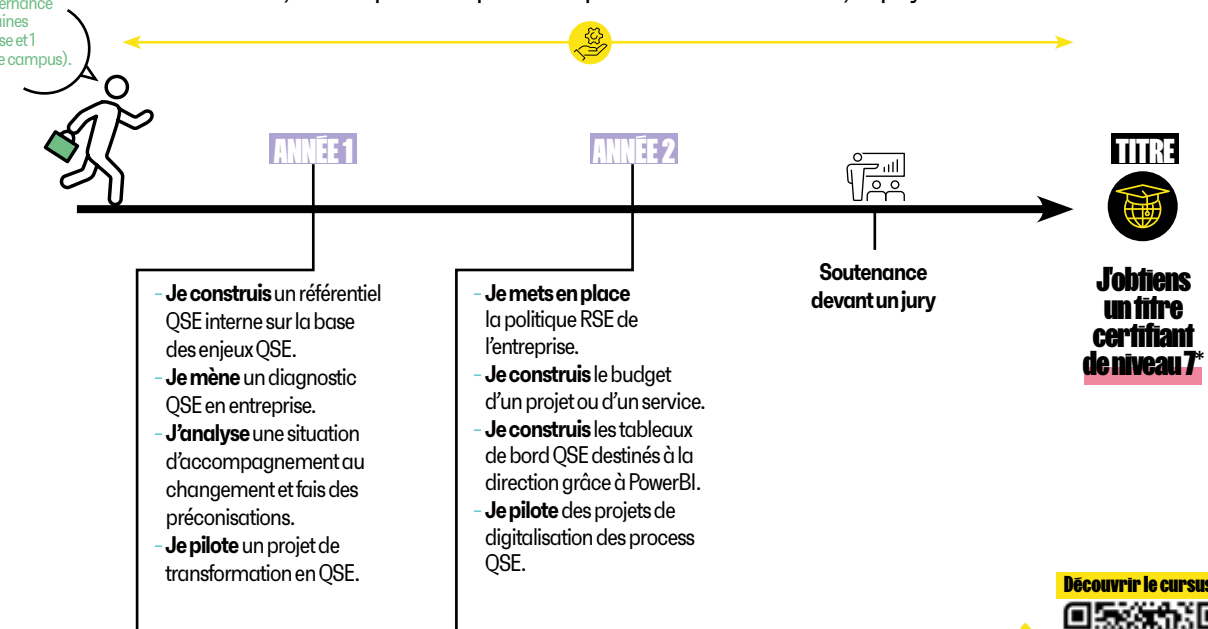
ernance
aines
se et 1
e campus).

ANNÉE 1

ANNÉE 2

TITRE

- **Je construis** un référentiel QSE interne sur la base des enjeux QSE.
- **Je mène** un diagnostic QSE en entreprise.
- **J'analyse** une situation d'accompagnement au changement et fais des préconisations.
- **Je pilote** un projet de transformation en QSE.

- **Je mets en place** la politique RSE de l'entreprise.
- **Je construis** le budget d'un projet ou d'un service.
- **Je construis** les tableaux de bord QSE destinés à la direction grâce à PowerBI.
- **Je pilote** des projets de digitalisation des process QSE.

**Soutenance devant un jury**

**J'obtiens un titre certifiant de niveau 7***

Découvrir le cursus